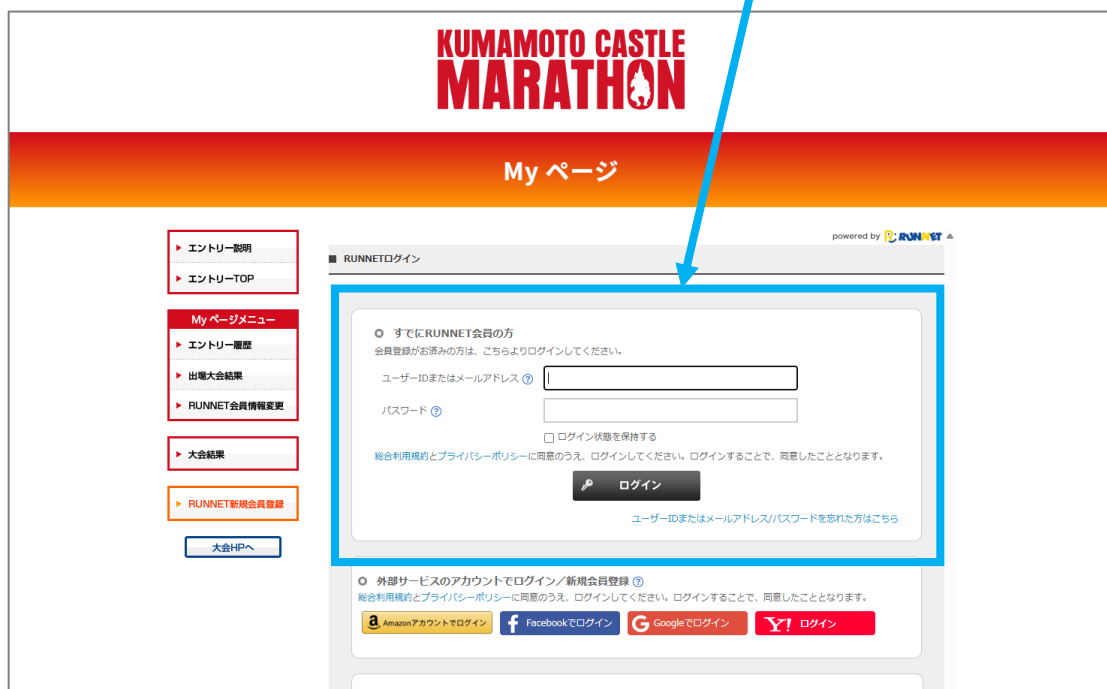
KUMAMOTO CASTLE
MARATHON

My ページ

エントリー説明
エントリーTOP

My ページメニュー
エントリー履歴
出場大会結果
RUNNET会員情報変更

大会結果

RUNNET新規会員登録

大会HPへ

powered by RUNNET

RUNNETログイン

すでにRUNNET会員の方
会員登録がお済みの方は、こちらよりログインしてください。
ユーザーIDまたはメールアドレス
パスワード
ログイン状態を保持する
総合利用規約とプライバシーポリシーに同意のうえ、ログインしてください。ログインすることで、同意したことになります。
ログイン
ユーザーIDまたはメールアドレス/パスワードを忘れた方はこちら

外部サービスのアカウントでログイン／新規会員登録
総合利用規約とプライバシーポリシーに同意のうえ、ログインしてください。ログインすることで、同意したことになります。
Amazonアカウントでログイン
Facebookでログイン
Googleでログイン
Y! ログイン